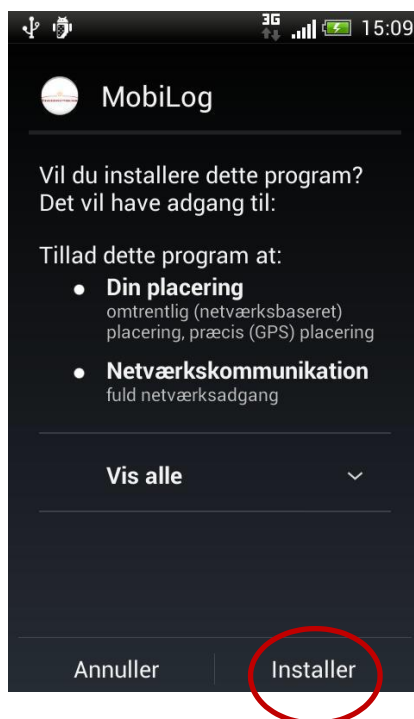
3G 15:09

MobiLog

Vil du installere dette program? Det vil have adgang til:

Tillad dette program at:

- **Din placering**
omtrentlig (netværksbaseret) placering, præcis (GPS) placering

- **Netværkskommunikation**
fuld netværksadgang

Vis alle

Annuller | Installer